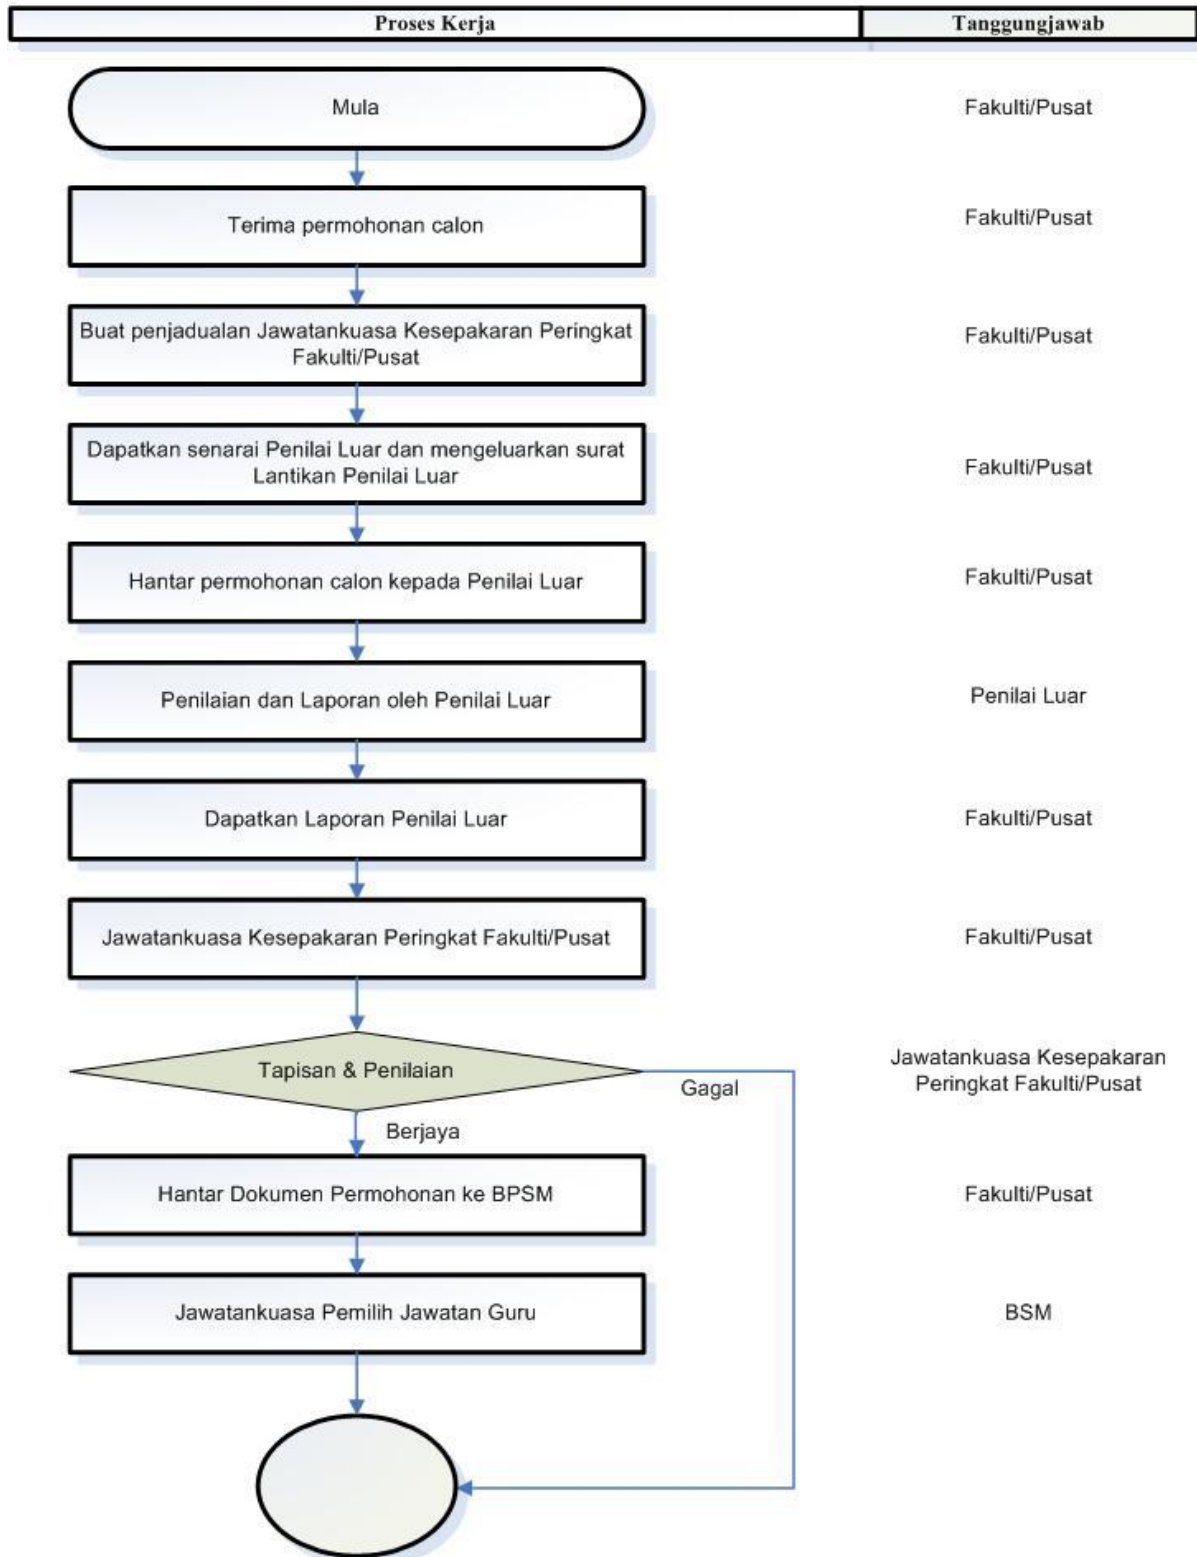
Proses Kerja

Tanggungjawab

Mula

Fakulti/Pusat

Terima permohonan calon

Fakulti/Pusat

Buat penjadualan Jawatankuasa Kesepakaran Peringkat Fakulti/Pusat

Fakulti/Pusat

Dapatkan senarai Penilai Luar dan mengeluarkan surat Lantikan Penilai Luar

Fakulti/Pusat

Hantar permohonan calon kepada Penilai Luar

Fakulti/Pusat

Penilaian dan Laporan oleh Penilai Luar

Penilai Luar

Dapatkan Laporan Penilai Luar

Fakulti/Pusat

Jawatankuasa Kesepakaran Peringkat Fakulti/Pusat

Fakulti/Pusat

Tapisan & Penilaian

Gagal

Jawatankuasa Kesepakaran Peringkat Fakulti/Pusat

Berjaya

Hantar Dokumen Permohonan ke BPSM

Fakulti/Pusat

Jawatankuasa Pemilih Jawatan Guru

BSM